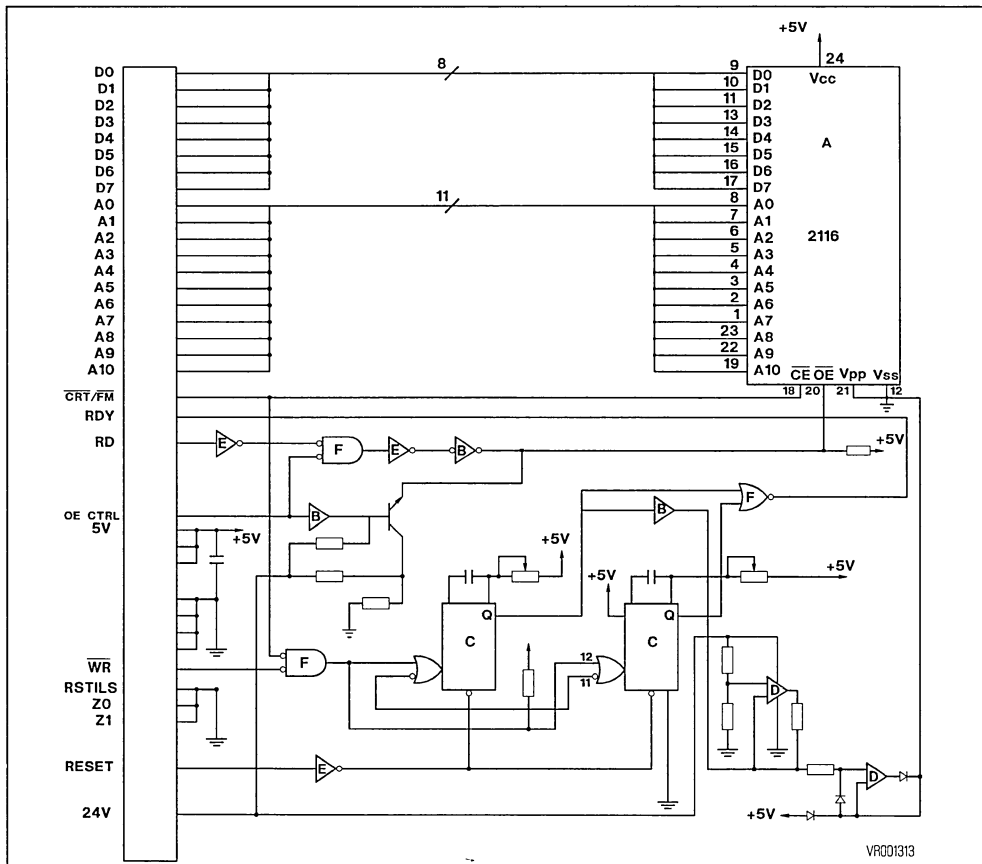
+5V
24
D0
D1
D2
D3
D4
D5
D6
D7
A0
A1
A2
A3
A4
A5
A6
A7
A8
A9
A10
8
11
9 D0
10 D1
11 D2
13 D3
14 D4
15 D5
16 D6
17 D7
8 A0
7 A1
6 A2
5 A3
4 A4
3 A5
2 A6
1 A7
23 A8
22 A9
19 A10
Vcc
A
2116
$\overline{CE}$ $\overline{OE}$ Vpp Vss
18 20 21 12
$\overline{CRT/FM}$
RDY
RD
E
F
E
B
+5V
OE CTRL
5V
B
+5V
B
F
+5V
+5V
+5V
C
Q
C
Q
$\overline{WR}$
RSTILS
Z0
Z1
F
12
11
D
RESET
E
D
24V
+5V
VR001313